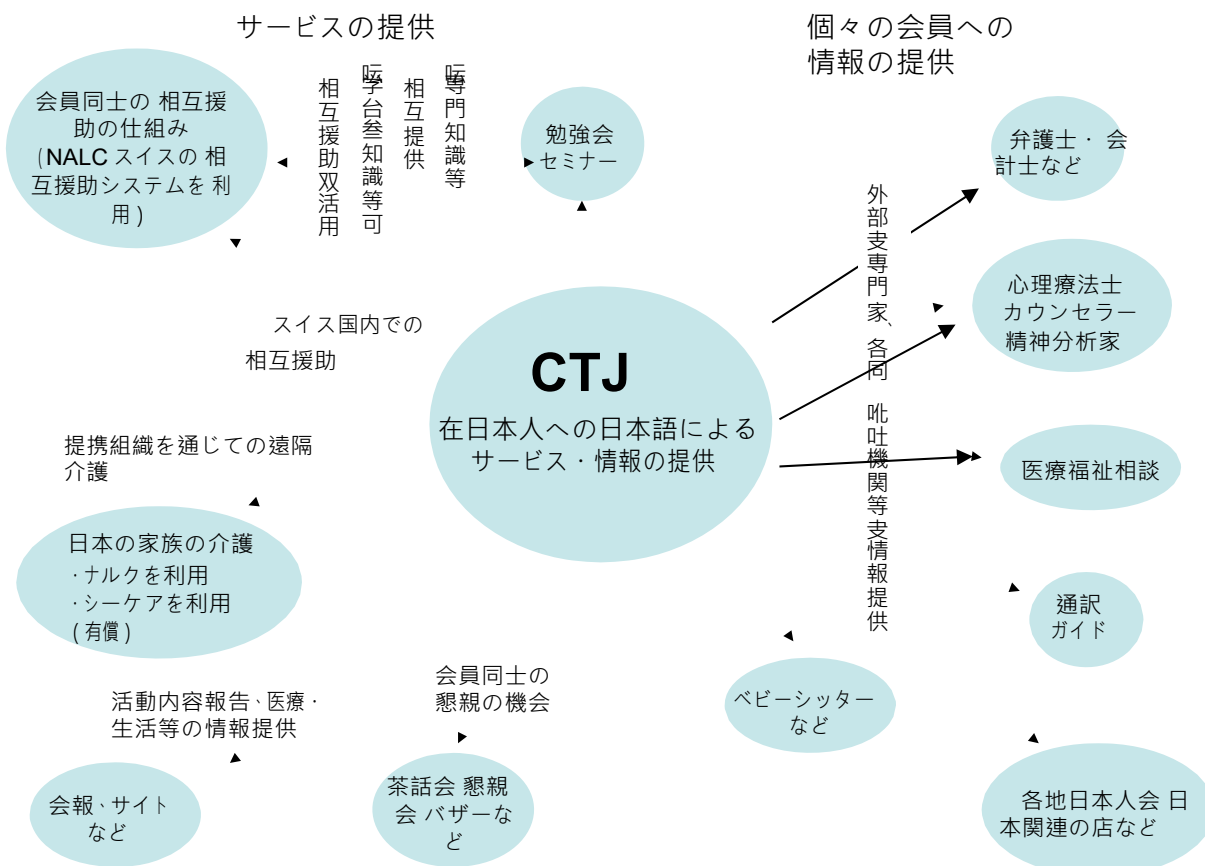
サービスの提供

個々の会員への情報の提供

会員同士の 相互援助の仕組み (NALC スイスの 相互援助システムを 利用)

相互援助双活用

呸学台叁知識等可

相互提供

呸専門知識等

勉強会 セミナー

弁護士・会計士など

外部支専門家、各岡 吡吐機関等支情報提供

心理療法士 カウンセラー 精神分析家

スイス国内での

相互援助

CTJ

在日本人への日本語による サービス・情報の提供

医療福祉相談

提携組織を通じての遠隔介護

日本の家族の介護
·ナルクを利用
·シーケアを利用
(有償)

通訳 ガイド

会員同士の 懇親の機会

活動内容報告、医療・生活等の情報提供

ベビーシッター など

会報、サイト など

茶話会 懇親会 バザーなど

各地日本人会 日本関連の店など